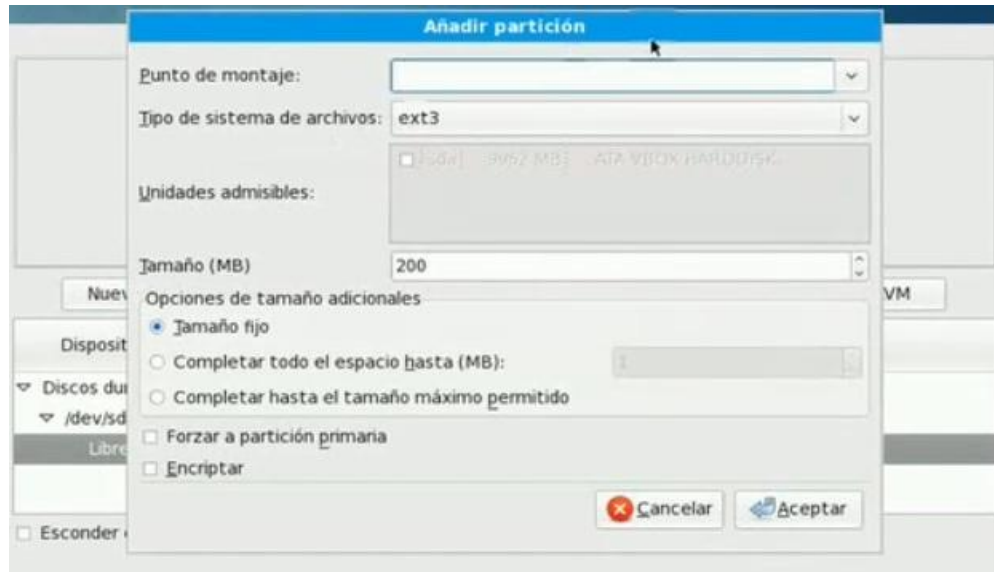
Añadir partición

Punto de montaje:

Tipo de sistema de archivos: ext3

Unidades admisibles:

sda 3962 MB ATA VBOX HARDDISK

Tamaño (MB) 200

Opciones de tamaño adicionales

Tamaño fijo

Completar todo el espacio hasta (MB): 1

Completar hasta el tamaño máximo permitido

Forzar a partición primaria

Encriptar

Cancelar

Aceptar

Nuev

VM

Disposit

Discos du

/dev/sd

Libre

Esconder